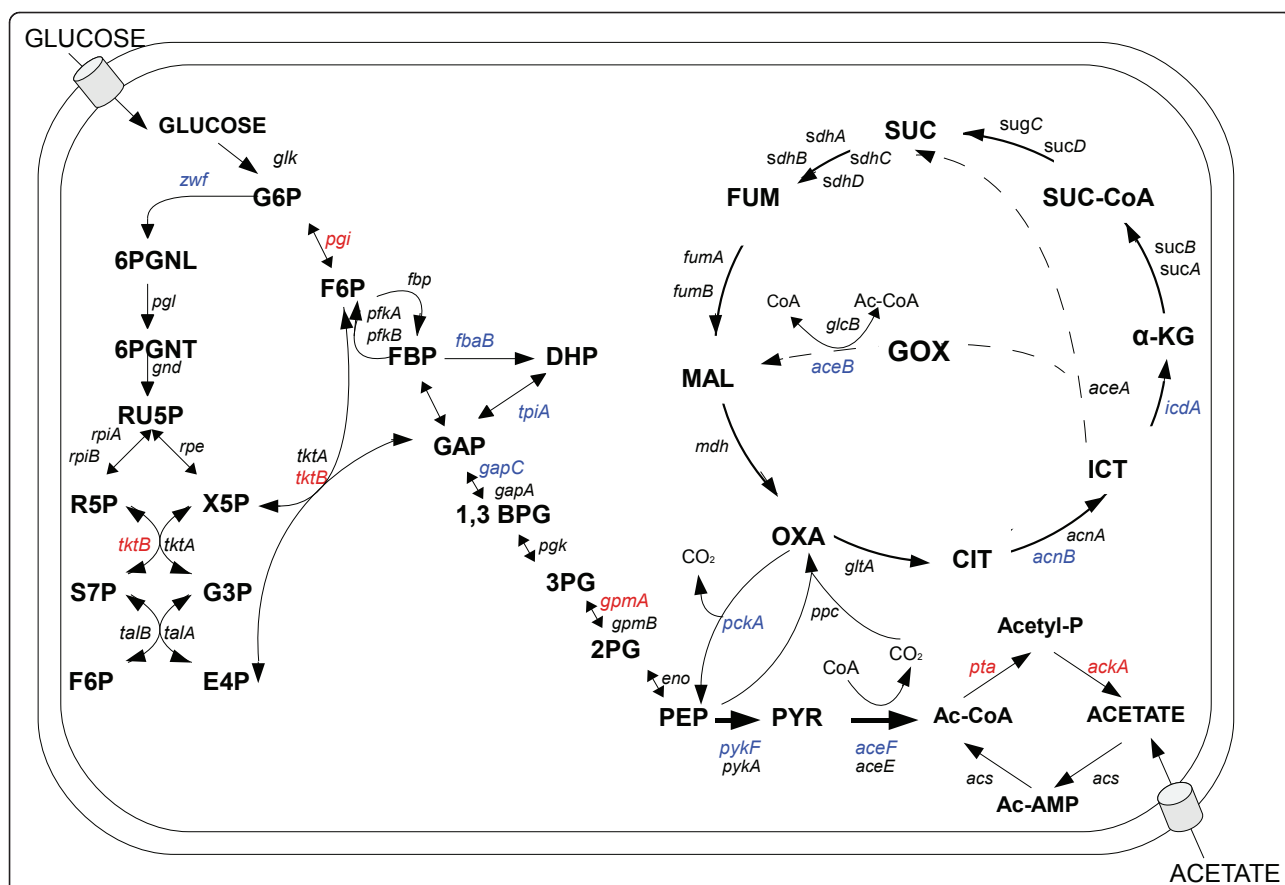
GLUCOSE
GLUCOSE
glk
zwf
G6P
pgi
6PGNL
F6P
fbp
pfkA
pfkB
pgl
6PGNT
FBP
fbaB
DHP
gnd
RU5P
tpiA
rpiA
rpiB
rpe
tktA
tktB
GAP
gapC
gapA
R5P
X5P
1,3 BPG
tktB
tktA
pgk
S7P
G3P
3PG
gpmA
gpmB
talB
talA
2PG
F6P
E4P
eno
SUC
sugC
sucD
sdhA
sdhB
sdhC
sdhD
FUM
SUC-CoA
fumA
fumB
sucB
sucA
CoA
Ac-CoA
glcB
α-KG
GOX
aceB
MAL
aceA
icdA
mdh
ICT
OXA
acnA
CO₂
gltA
CIT
acnB
pckA
ppc
Acetyl-P
CoA
CO₂
pta
ackA
PEP
PYR
Ac-CoA
ACETATE
pykF
pykA
aceF
aceE
acs
acs
Ac-AMP
ACETATE